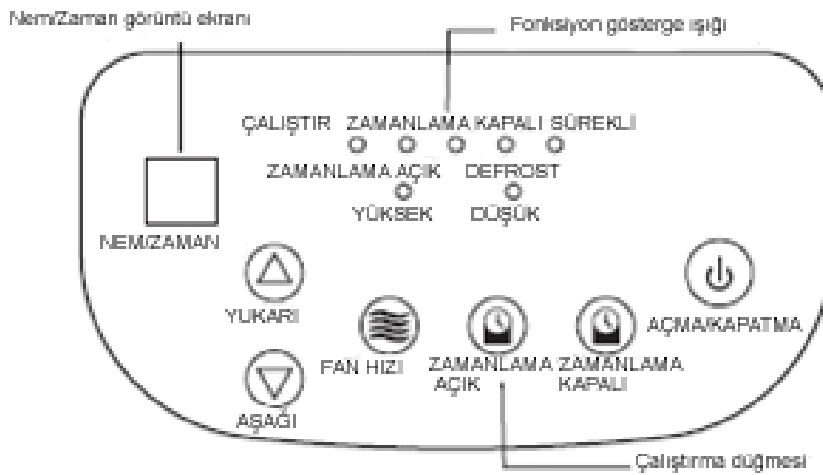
Nem/Zaman görüntü ekranı

Fonksiyon gösterge ışığı

ÇALIŞTIR ZAMANLAMA KAPALI SÜREKLİ

ZAMANLAMA AÇIK DEFROST

YÜKSEK DÜŞÜK

NEM/ZAMAN

YUKARI

FAN HIZI

ZAMANLAMA AÇIK

ZAMANLAMA KAPALI

AÇMA/KAPATMA

AŞAĞI

Çalıştırma düğmesi